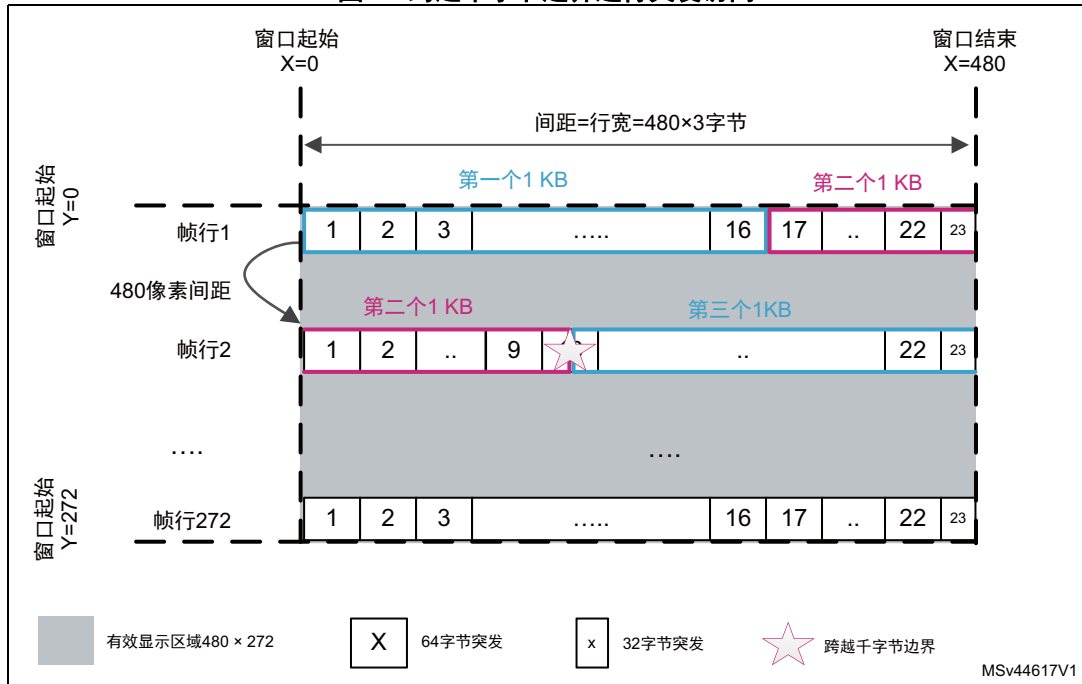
窗口起始
X=0

窗口结束
X=480

间距=行宽=480×3字节

第一个1 KB

第二个1 KB

窗口起始
Y=0

帧行1

| 1 | 2 | 3 | ….. | 16 | 17 | .. | 22 | 23 |
|---|---|---|---|---|---|---|---|---|

480像素间距

第二个1 KB

第三个1KB

帧行2

| 1 | 2 | .. | 9 | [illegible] | .. | 22 | 23 |
|---|---|---|---|---|---|---|---|

….

….

窗口起始
Y=272

帧行272

| 1 | 2 | 3 | ….. | 16 | 17 | .. | 22 | 23 |
|---|---|---|---|---|---|---|---|---|

有效显示区域480 × 272

X 64字节突发

x 32字节突发

跨越千字节边界

MSv44617V1